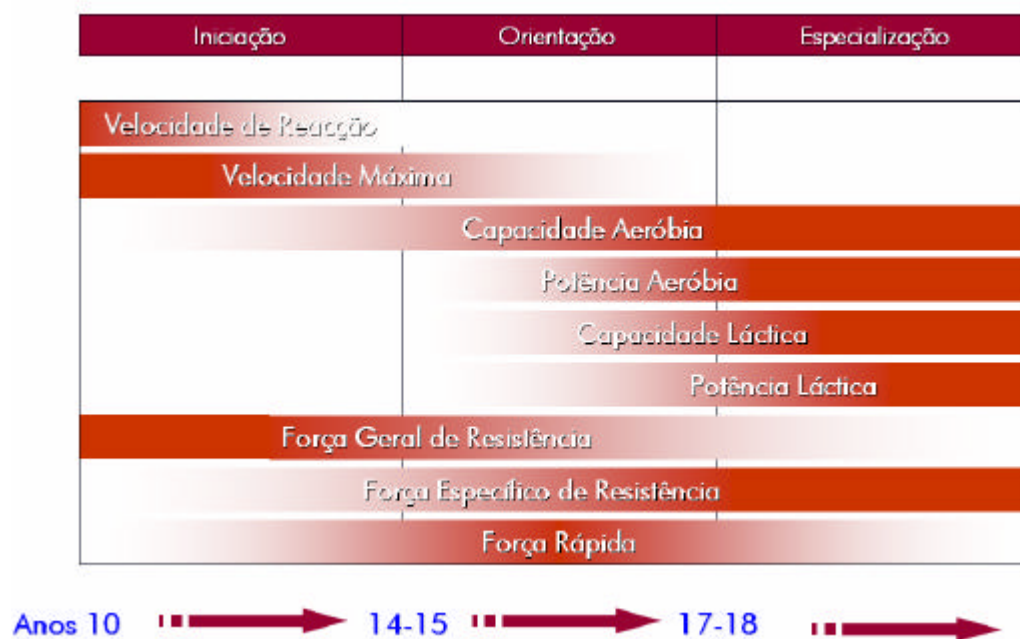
| Iniciação | Orientação | Especialização |
|---|---|---|

Velocidade de Reacção

Velocidade Máxima

Capacidade Aeróbia

Potência Aeróbia

Capacidade Láctica

Potência Láctica

Força Geral de Resistência

Força Específico de Resistência

Força Rápida

Anos 10 14-15 17-18